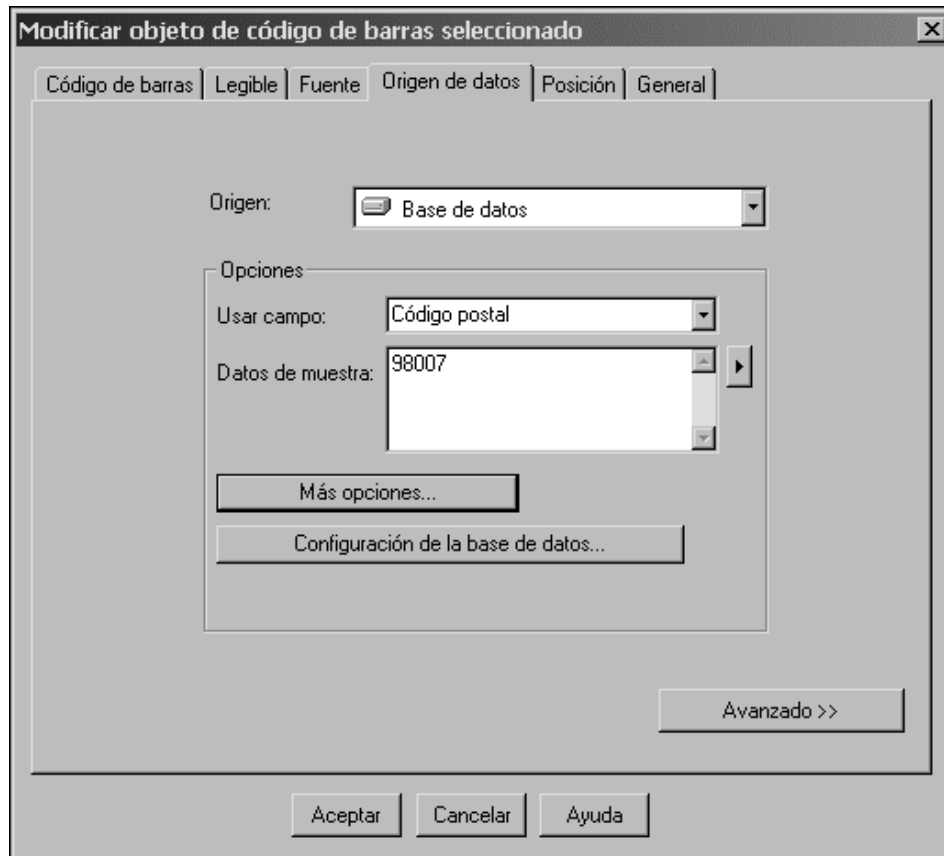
Modificar objeto de código de barras seleccionado

Código de barras | Legible | Fuente | Origen de datos | Posición | General

Origen: Base de datos

Opciones

Usar campo: Código postal

Datos de muestra: 98007

Más opciones...

Configuración de la base de datos...

Avanzado >>

Aceptar Cancelar Ayuda